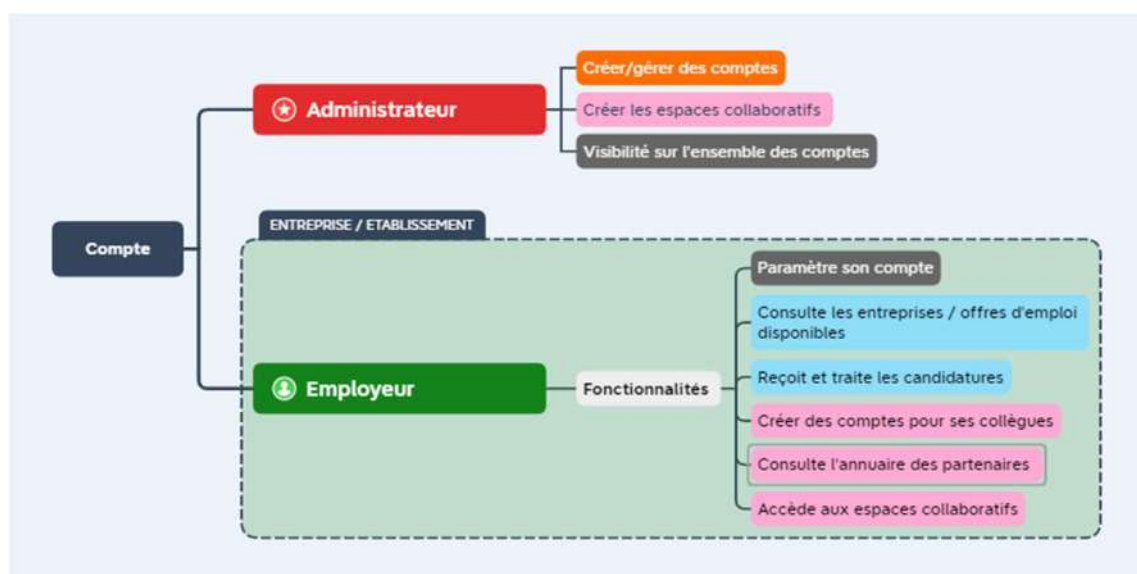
Compte

Administrateur

Créer/gérer des comptes

Créer les espaces collaboratifs

Visibilité sur l'ensemble des comptes

ENTREPRISE / ETABLISSEMENT

Employeur

Fonctionnalités

Paramètre son compte

Consulte les entreprises / offres d'emploi disponibles

Reçoit et traite les candidatures

Créer des comptes pour ses collègues

Consulte l'annuaire des partenaires

Accède aux espaces collaboratifs